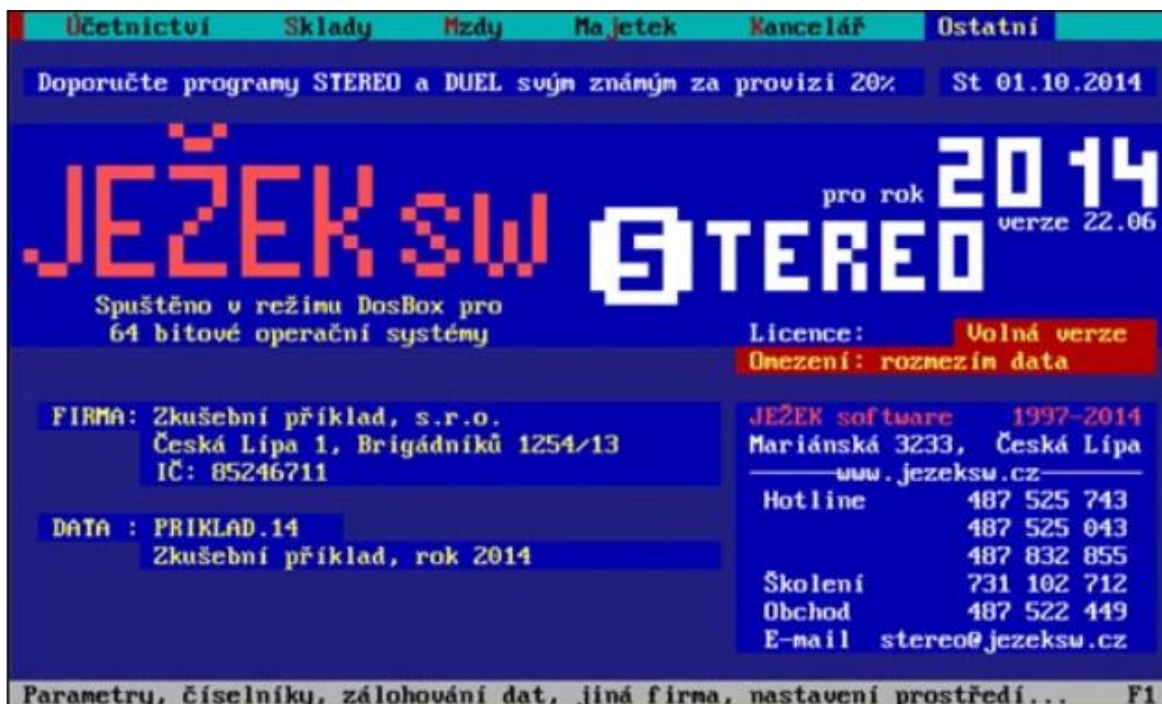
Účetnictví Sklady Mzdy Majetek Kancelář Ostatní

Doporučte programy STEREO a DUEL svým známým za provizi 20% St 01.10.2014

JEŽEK sw

pro rok 2014

STEREO verze 22.06

Spuštěno v režimu DosBox pro 64 bitové operační systémy

Licence: Volná verze

Omezení: rozmezím data

FIRMA: Zkušební příklad, s.r.o.
Česká Lípa 1, Brigádníků 1254/13
IČ: 85246711

DATA : PRIKLAD.14
Zkušební příklad, rok 2014

JEŽEK software 1997-2014
Mariánská 3233, Česká Lípa
www.jezeksw.cz

| | |
|---|---|
| Hotline | 487 525 743 |
| | 487 525 043 |
| | 487 832 855 |
| Školení | 731 102 712 |
| Obchod | 487 522 449 |
| E-mail | stereo@jezeksw.cz |

Parametry, číselníky, zálohování dat, jiná firma, nastavení prostředí... F1